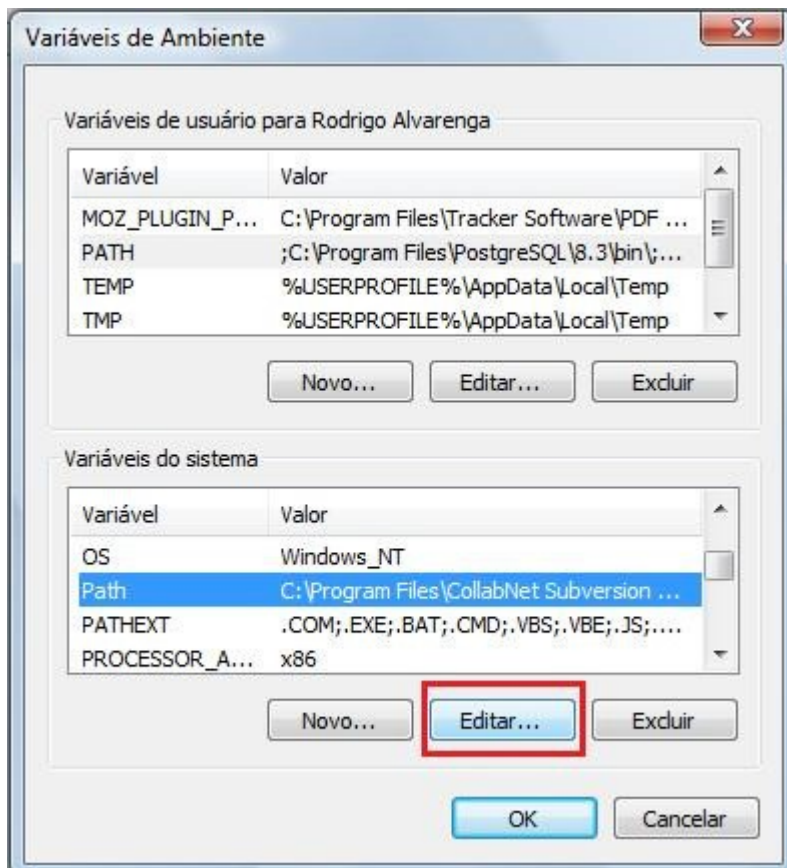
Variáveis de Ambiente

Variáveis de usuário para Rodrigo Alvarenga

| Variável | Valor |
|---|---|
| MOZ_PLUGIN_P... | C:\Program Files\Tracker Software\PDF ... |
| PATH | ;C:\Program Files\PostgreSQL\8.3\bin\;... |
| TEMP | %USERPROFILE%\AppData\Local\Temp |
| TMP | %USERPROFILE%\AppData\Local\Temp |

Novo... Editar... Excluir

Variáveis do sistema

| Variável | Valor |
|---|---|
| OS | Windows_NT |
| Path | C:\Program Files\CollabNet Subversion ... |
| PATHEXT | .COM;.EXE;.BAT;.CMD;.VBS;.VBE;.JS;.... |
| PROCESSOR_A... | x86 |

Novo... Editar... Excluir

OK Cancelar